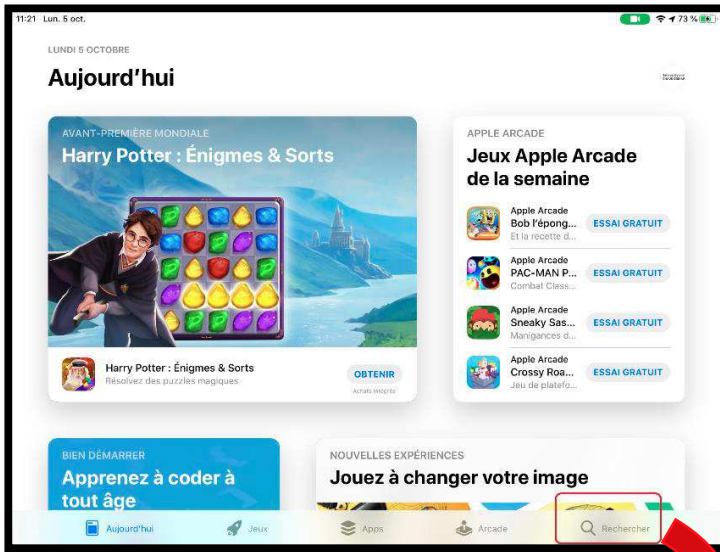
11:21 Lun. 5 oct.

73 %

LUNDI 5 OCTOBRE

Aujourd'hui

AVANT-PREMIÈRE MONDIALE

Harry Potter : Énigmes & Sorts

Harry Potter : Énigmes & Sorts
Résolvez des puzzles magiques

OBTENIR
Achats intégrés

APPLE ARCADE

Jeux Apple Arcade de la semaine

Apple Arcade
Bob l'épong...
Et la recette d...
ESSAI GRATUIT

Apple Arcade
PAC-MAN P...
Combat Class...
ESSAI GRATUIT

Apple Arcade
Sneaky Sas...
Manigances d...
ESSAI GRATUIT

Apple Arcade
Crossy Roa...
Jeu de platefo...
ESSAI GRATUIT

BIEN DÉMARRER

Apprenez à coder à tout âge

NOUVELLES EXPÉRIENCES

Jouez à changer votre image

Aujourd'hui
Jeux
Apps
Arcade
Rechercher